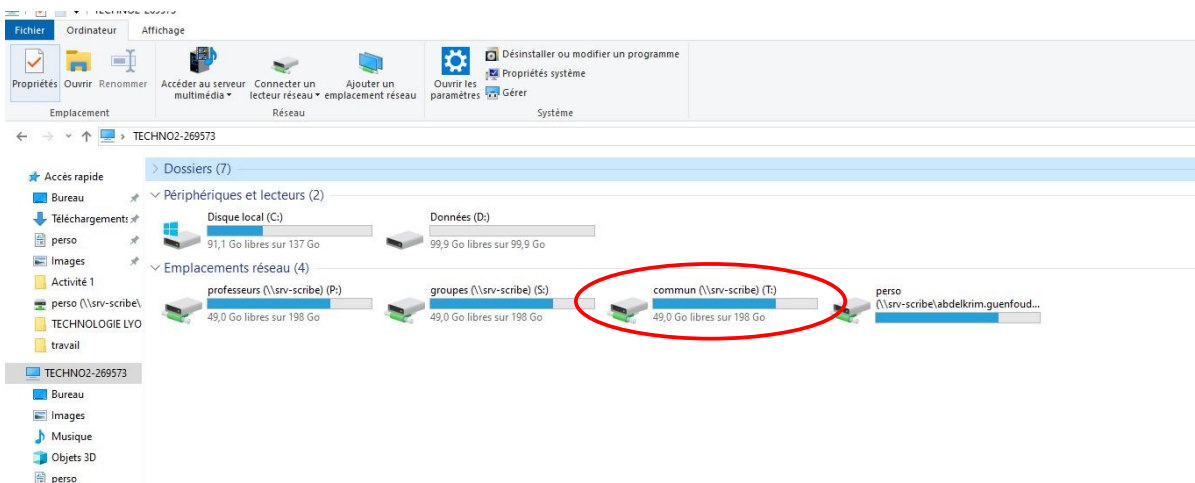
TECHNO2-269573

Fichier Ordinateur Affichage

Propriétés Ouvrir Renommer
Emplacement

Accéder au serveur multimédia Connecter un lecteur réseau Ajouter un emplacement réseau
Réseau

Ouvrir les paramètres
Désinstaller ou modifier un programme
Propriétés système
Gérer
Système

TECHNO2-269573

Accès rapide
Bureau
Téléchargements
perso
Images
Activité 1
perso (\\srv-scribe\
TECHNOLOGIE LYO
travail
TECHNO2-269573
Bureau
Images
Musique
Objets 3D
perso

Dossiers (7)

Périphériques et lecteurs (2)

Disque local (C:)
91,1 Go libres sur 137 Go

Données (D:)
99,9 Go libres sur 99,9 Go

Emplacements réseau (4)

professeurs (\\srv-scribe) (P:)
49,0 Go libres sur 198 Go

groupes (\\srv-scribe) (S:)
49,0 Go libres sur 198 Go

commun (\\srv-scribe) (T:)
49,0 Go libres sur 198 Go

perso
(\\srv-scribe\abdelkrim.guenfoud...